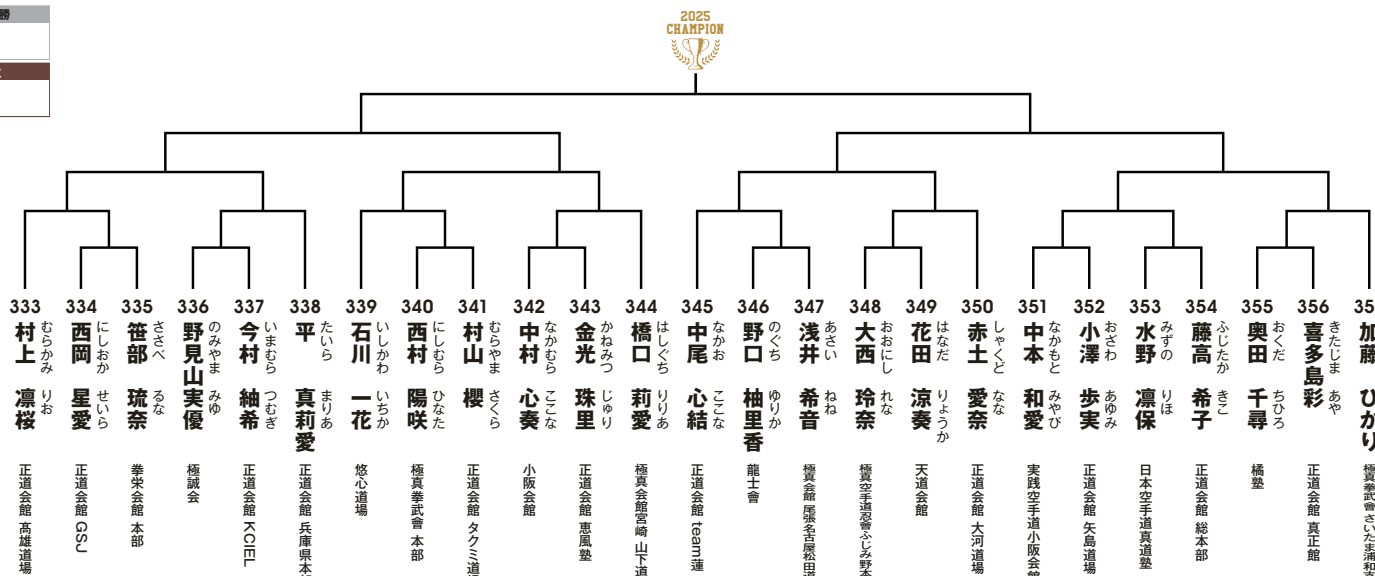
勝

2025
CHAMPION

333
村上 むらかみ
凛桜 りお
正道会館 高雄道場

334
西岡 にしおか
星愛 せいら
正道会館 GSJ

335
笹部 ささべ
琉奈 るな
拳栄会館 本部

336
野見山 のみやま
実優 みゆ
極誠会

337
今村 いまむら
紬希 つむぎ
正道会館 KCIEL

338
平 たいら
真莉愛 まりあ
正道会館 兵庫県本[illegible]

339
石川 いしかわ
一花 いちか
悠心道場

340
西村 にしむら
陽咲 ひなた
極真拳武會 本部

341
村山 むらやま
櫻 さくら
正道会館 タクミ道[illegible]

342
中村 なかむら
心奏 ここな
小阪会館

343
金光 かねみつ
珠里 じゅり
正道会館 恵風塾

344
橋口 はしぐち
莉愛 りりあ
極真会館宮崎 山下道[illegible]

345
中尾 なかお
心結 ここな
正道会館 team連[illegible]

346
野口 のぐち
柚里香 ゆりか
龍士會

347
浅井 あさい
希音 ねね
極真会館 尾張名古屋松田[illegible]

348
大西 おおにし
玲奈 れな
極真空手道刄會ふじみ野本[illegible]

349
花田 はなだ
涼奏 りょうか
天道会館

350
赤土 しゃくど
愛奈 なな
正道会館 大河道場

351
中本 なかもと
和愛 みやび
実践空手道小阪会館

352
小澤 おざわ
歩実 あゆみ
正道会館 矢島道場

353
水野 みずの
凛保 りほ
日本空手道真道塾

354
藤高 ふじたか
希子 きこ
正道会館 総本部

355
奥田 おくだ
千尋 ちひろ
橘塾

356
喜多島 きたじま
彩 あや
正道会館 真正館

35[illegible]
加藤
ひか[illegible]
極真拳武會 さいたま浦和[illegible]